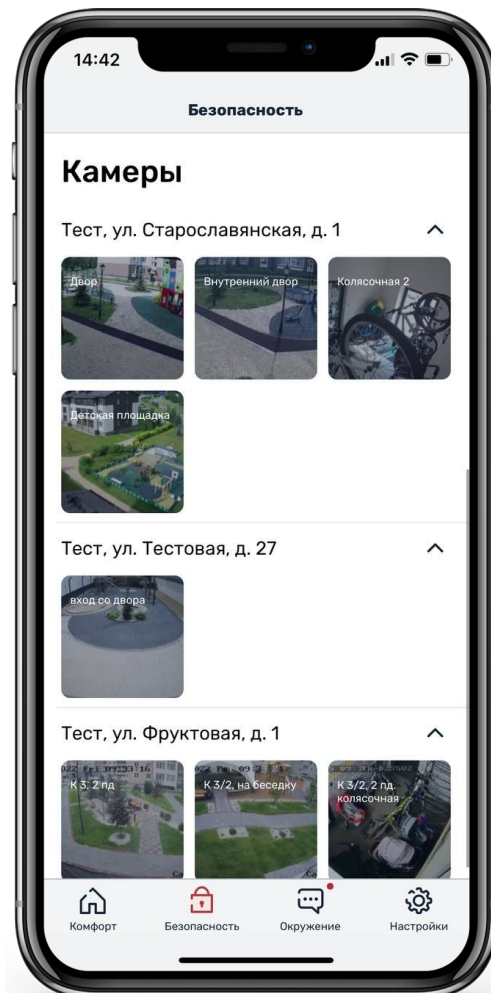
14:42

Безопасность

Камеры

Тест, ул. Старославянская, д. 1

Двор

Внутренний двор

Колясочная 2

Детская площадка

Тест, ул. Тестовая, д. 27

вход со двора

Тест, ул. Фруктовая, д. 1

К 3, 2 пд

К 3/2, на беседку

К 3/2, 2 пд. колясочная

Комфорт

Безопасность

Окружение

Настройки